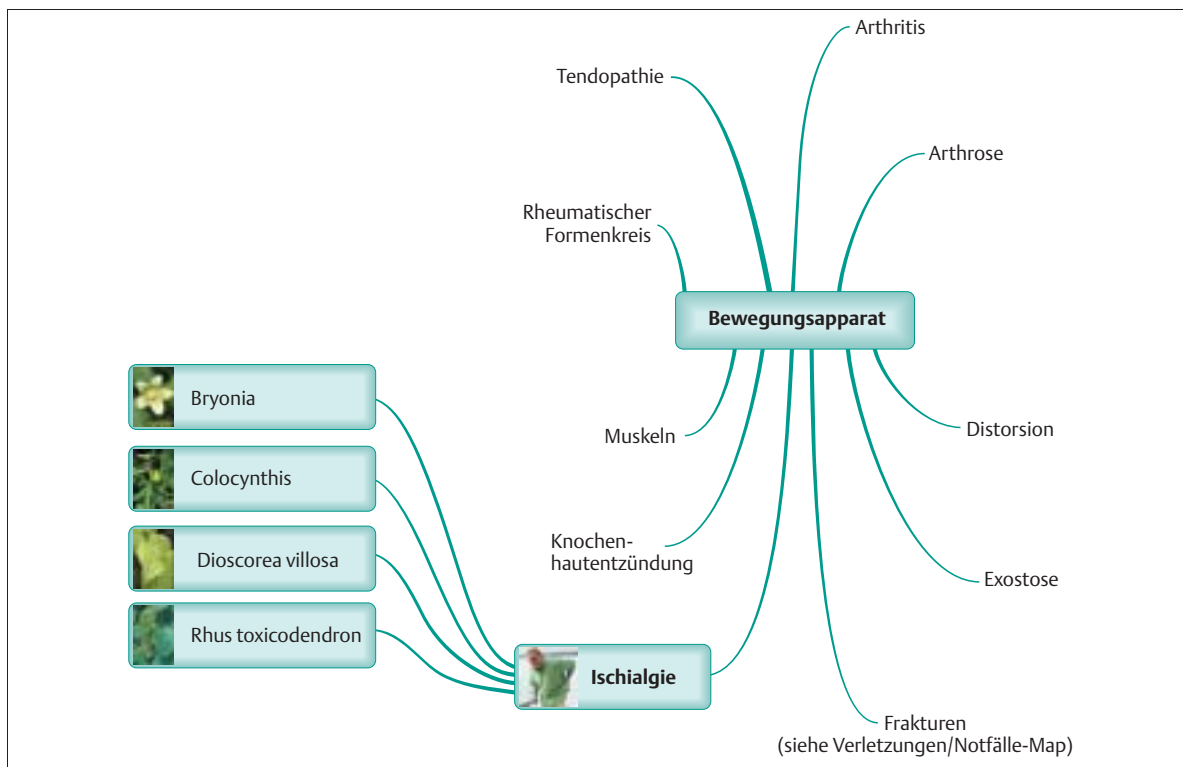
Arthritis

Tendopathie

Arthrose

Rheumatischer Formenkreis

Bewegungsapparat

Bryonia

Muskeln

Distorsion

Colocynthis

Knochenhautentzündung

Exostose

Dioscorea villosa

Rhus toxicodendron

Ischialgie

Frakturen (siehe Verletzungen/Notfälle-Map)